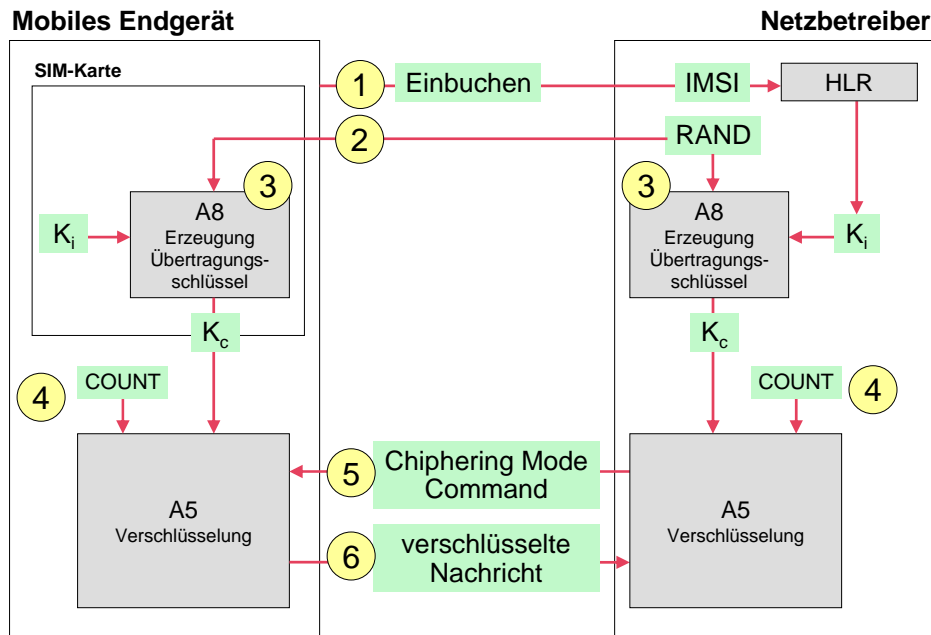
Mobiles Endgerät

Netzbetreiber

SIM-Karte

1 Einbuchen

IMSI

HLR

2

RAND

3

A8
Erzeugung
Übertragungsschlüssel

$K_i$

3

A8
Erzeugung
Übertragungsschlüssel

$K_i$

$K_c$

$K_c$

4 COUNT

COUNT 4

A5
Verschlüsselung

5 Chiphering Mode Command

A5
Verschlüsselung

6 verschlüsselte Nachricht